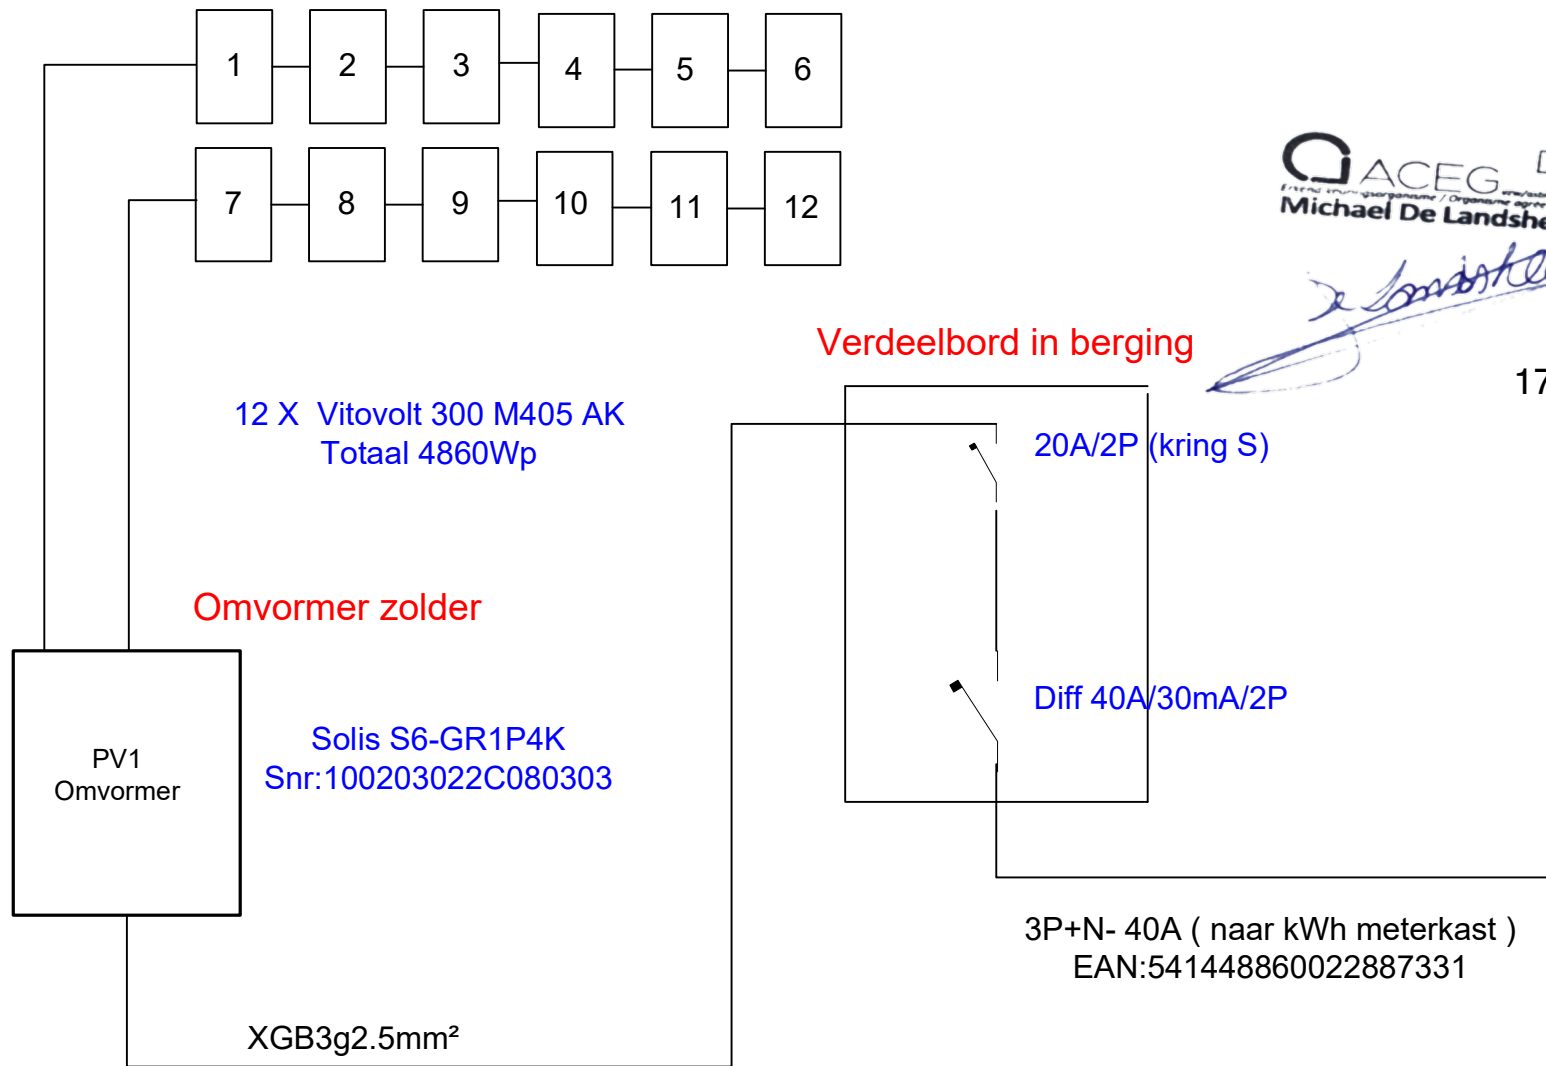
1 2 3 4 5 6

7 8 9 10 11 12

ACEG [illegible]

Michael De Landshe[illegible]

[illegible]

Verdeelbord in berging

17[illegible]

12 X Vitovolt 300 M405 AK
Totaal 4860Wp

20A/2P (kring S)

Omvormer zolder

Diff 40A/30mA/2P

PV1
Omvormer

Solis S6-GR1P4K
Snr:100203022C080303

3P+N- 40A ( naar kWh meterkast )
EAN:541448860022887331

XGB3g2.5mm²